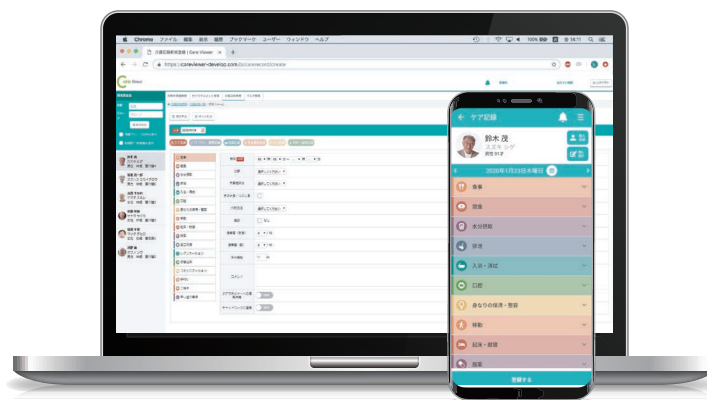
Chrome ファイル 編集 表示 履歴 ブックマーク ユーザー ウィンドウ ヘルプ

介護記録新規登録 | Care Viewer

https://careviewer-develop.com/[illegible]

Care Viewer

ケア記録

鈴木 茂

スズキ シゲ

男性 91才

2020年1月23日木曜日

食事

排泄

水分摂取

バイタル

入浴・清拭

口腔

身なりの保清・整容

移動

起床・就寝

服薬

登録する